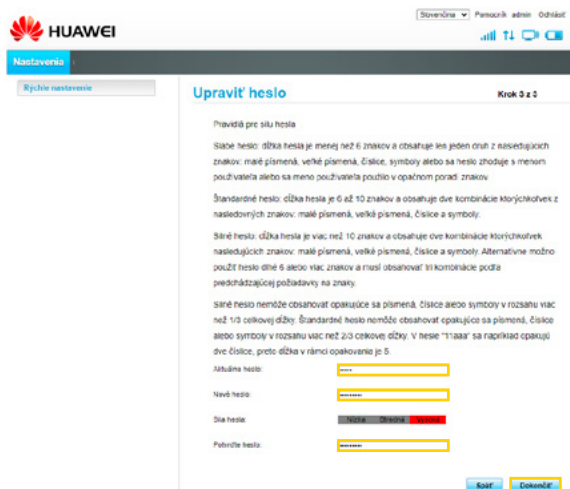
HUAWEI

Slovenčina Pomocník admin Odhlásiť

Nastavenia

Rýchle nastavenie

Upraviť heslo

Krok 3 z 3

Pravidlá pre silu hesla

Slabé heslo: dĺžka hesla je menej než 6 znakov a obsahuje len jeden druh z nasledujúcich znakov: malé písmená, veľké písmená, číslice, symboly alebo sa heslo zhoduje s menom používateľa alebo sa meno používateľa použilo v opačnom poradí znakov.

Štandardné heslo: dĺžka hesla je 6 až 10 znakov a obsahuje dve kombinácie ktorýchkoľvek z nasledovných znakov: malé písmená, veľké písmená, číslice a symboly.

Silné heslo: dĺžka hesla je viac než 10 znakov a obsahuje dve kombinácie ktorýchkoľvek nasledujúcich znakov: malé písmená, veľké písmená, číslice a symboly. Alternatívne možno použiť heslo dlhé 6 alebo viac znakov a musí obsahovať tri kombinácie podľa predchádzajúcej požiadavky na znaky.

Silné heslo nemôže obsahovať opakujúce sa písmená, číslice alebo symboly v rozsahu viac než 1/3 celkovej dĺžky. Štandardné heslo nemôže obsahovať opakujúce sa písmená, číslice alebo symboly v rozsahu viac než 2/3 celkovej dĺžky. V hesle "11aaa" sa napríklad opakujú dve číslice, preto dĺžka v rámci opakovania je 5.

Aktuálne heslo: *****

Nové heslo: **********

Sila hesla: Nízka Stredná Vysoká

Potvrďte heslo: **********

Späť Dokončiť